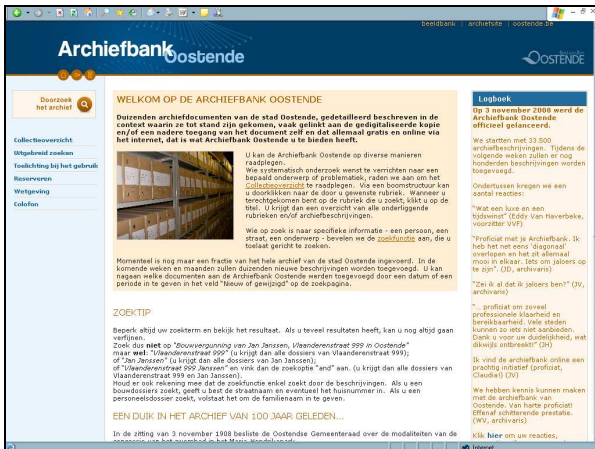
beeldbank | archiefsite | oostende.be

Archiefbank Oostende

OOSTENDE

Doorzoek het archief

Collectieoverzicht
Uitgebreid zoeken
Toelichting bij het gebruik
Reserveren
Wetgeving
Colofon

WELKOM OP DE ARCHIEFBANK OOSTENDE

Duizenden archiefdocumenten van de stad Oostende, gedetailleerd beschreven in de context waarin ze tot stand zijn gekomen, vaak gelinkt aan de gedigitaliseerde kopie en/of een nadere toegang van het document zelf en dat allemaal gratis en online via het internet, dat is wat Archiefbank Oostende u te bieden heeft.

U kan de Archiefbank Oostende op diverse manieren raadplegen.
Wie systematisch onderzoek wenst te verrichten naar een bepaald onderwerp of problematiek, raden we aan om het Collectieoverzicht te raadplegen. Via een boomstructuur kan u doorklikken naar de door u gewenste rubriek. Wanneer u terechtgekomen bent op de rubriek die u zoekt, klikt u op de titel. U krijgt dan een overzicht van alle onderliggende rubrieken en/of archiefbeschrijvingen.

Wie op zoek is naar specifieke informatie - een persoon, een straat, een onderwerp - bevelen we de zoekfunctie aan, die u toelaat gericht te zoeken.

Momenteel is nog maar een fractie van het hele archief van de stad Oostende ingevoerd. In de komende weken en maanden zullen duizenden nieuwe beschrijvingen worden toegevoegd. U kan nagaan welke documenten aan de Archiefbank Oostende werden toegevoegd door een datum of een periode in te geven in het veld "Nieuw of gewijzigd" op de zoekpagina.

ZOEKTIP

Beperk altijd uw zoekterm en bekijk het resultaat. Als u teveel resultaten heeft, kan u nog altijd gaan verfijnen.
Zoek dus niet op "Bouwvergunning van Jan Janssen, Vlaanderenstraat 999 in Oostende"
maar wel: "Vlaanderenstraat 999" (u krijgt dan alle dossiers van Vlaanderenstraat 999);
of "Jan Janssen" (u krijgt dan alle dossiers van Jan Janssen);
of "Vlaanderenstraat 999 Janssen" en vink dan de zoekoptie "and" aan. (u krijgt dan alle dossiers van Vlaanderenstraat 999 en Jan Janssen).
Houd er ook rekening mee dat de zoekfunctie enkel zoekt door de beschrijvingen. Als u een bouwdossiers zoekt, geeft u best de straatnaam en eventueel het huisnummer in. Als u een personeelsdossier zoekt, volstaat het om de familienaam in te geven.

EEN DUIK IN HET ARCHIEF VAN 100 JAAR GELEDEN...

In de zitting van 3 november 1908 besliste de Oostendse Gemeenteraad over de modaliteiten van de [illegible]

Logboek

Op 3 november 2008 werd de Archiefbank Oostende officieel gelanceerd.

We startten met 33.500 archiefbeschrijvingen. Tijdens de volgende weken zullen er nog honderden beschrijvingen worden toegevoegd.

Ondertussen kregen we een aantal reacties:

"Wat een luxe en een tijdswinst" (Eddy Van Haverbeke, voorzitter VVF)

"Proficiat met je Archiefbank. Ik heb het net even 'diagonaal' overlopen en het zit allemaal mooi in elkaar. Iets om jaloers op te zijn". (JD, archivaris)

"Zei & al dat ik jaloers ben?" (JV, archivaris)

"... proficiat om zoveel professionele klaarheid en bereikbaarheid. Vele steden kunnen zo iets niet aanbieden. Dank u voor uw duidelijkheid, wat dikwijls ontbreekt!" (JV)

Ik vind de archiefbank online een prachtig initiatief (proficiat, Claudia!) (JV)

We hebben kennis kunnen maken met de archiefbank van Oostende. Van harte proficiat! Effenaf schitterende prestatie. (WV, archivaris)

Klik hier om uw reacties, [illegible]

Internet